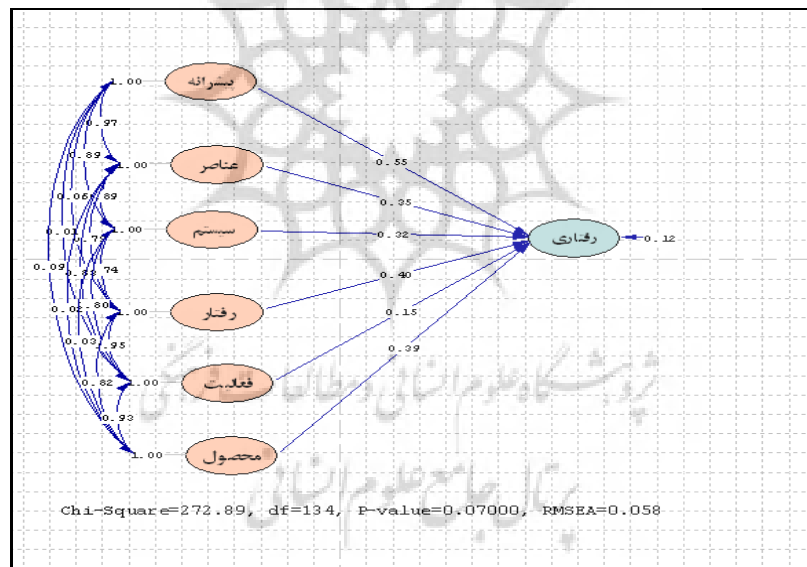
1.00 پیشرانه
0.97
0.89
1.00 عناصر
0.06
0.89
0.01
0.77
1.00 سیستم
0.09
0.83
0.74
0.02
0.80
1.00 رفتار
0.03
0.95
0.82
1.00 فعالیت
0.93
1.00 محصول
0.55
0.35
0.32
0.40
0.15
0.39
رفتاری
0.12
پژوهشگاه علوم انسانی و مطالعات فرهنگی
پرتال جامع علوم انسانی
Chi-Square=272.89, df=134, P-value=0.07000, RMSEA=0.058